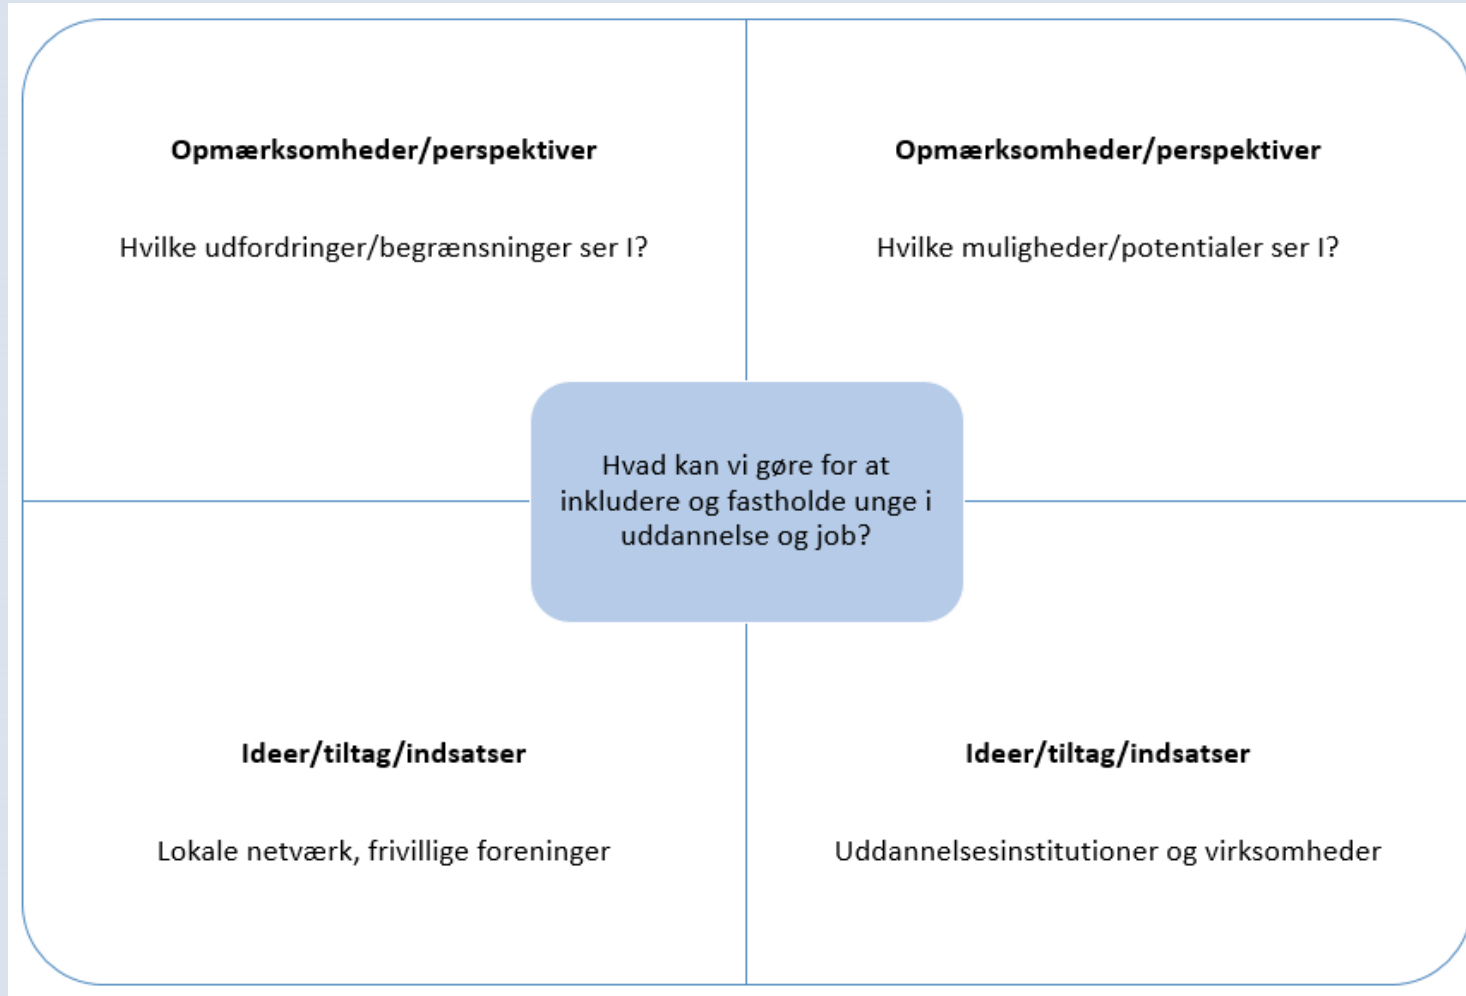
**Opmærksomheder/perspektiver**

Hvilke udfordringer/begrænsninger ser I?

**Opmærksomheder/perspektiver**

Hvilke muligheder/potentialer ser I?

Hvad kan vi gøre for at inkludere og fastholde unge i uddannelse og job?

**Ideer/tiltag/indsatser**

Lokale netværk, frivillige foreninger

**Ideer/tiltag/indsatser**

Uddannelsesinstitutioner og virksomheder